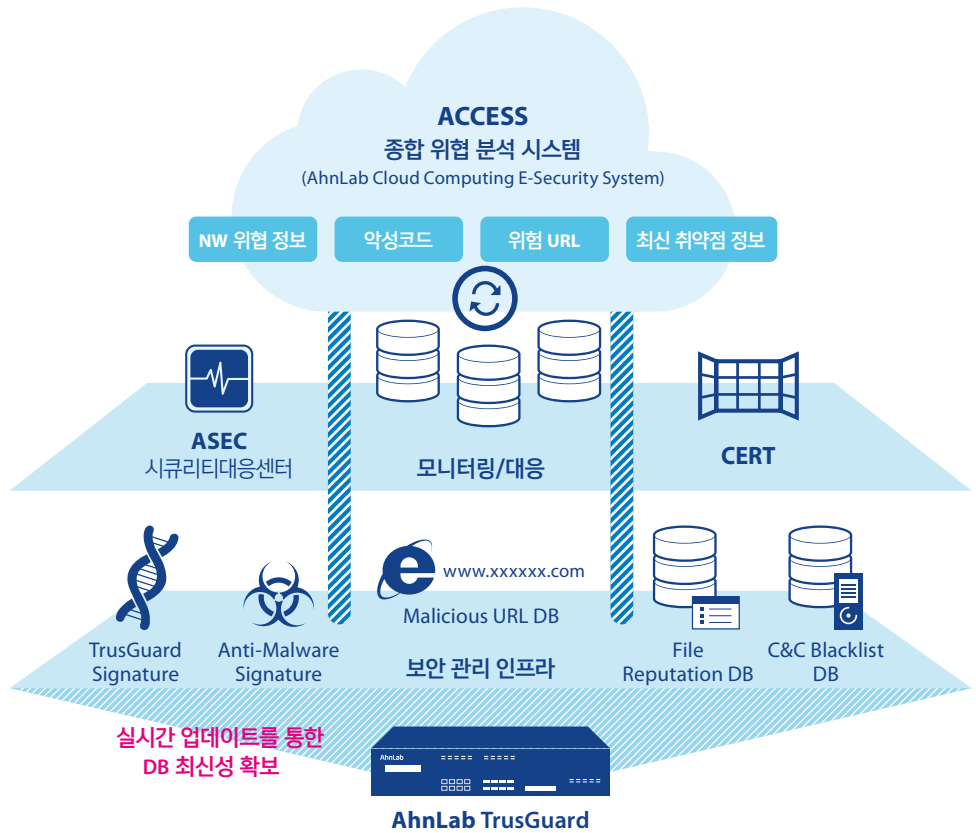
ACCESS
종합 위협 분석 시스템
(AhnLab Cloud Computing E-Security System)

NW 위협 정보
악성코드
위험 URL
최신 취약점 정보

ASEC
시큐리티대응센터

모니터링/대응

CERT

TrusGuard Signature

Anti-Malware Signature

www.xxxxxx.com
Malicious URL DB

File Reputation DB

C&C Blacklist DB

보안 관리 인프라

실시간 업데이트를 통한
DB 최신성 확보

AhnLab

AhnLab TrusGuard